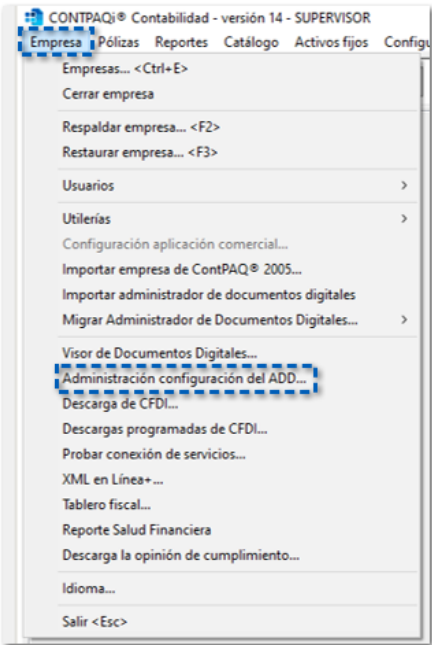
CONTPAQi® Contabilidad - versión 14 - SUPERVISOR
Empresa Pólizas Reportes Catálogo Activos fijos Configu

Empresas... <Ctrl+E>
Cerrar empresa

Respaldar empresa... <F2>
Restaurar empresa... <F3>

Usuarios

Utilerías
Configuración aplicación comercial...
Importar empresa de ContPAQ® 2005...
Importar administrador de documentos digitales
Migrar Administrador de Documentos Digitales...

Visor de Documentos Digitales...
Administración configuración del ADD...
Descarga de CFDI...
Descargas programadas de CFDI...
Probar conexión de servicios...
XML en Línea+...
Tablero fiscal...
Reporte Salud Financiera
Descarga la opinión de cumplimiento...

Idioma...

Salir <Esc>